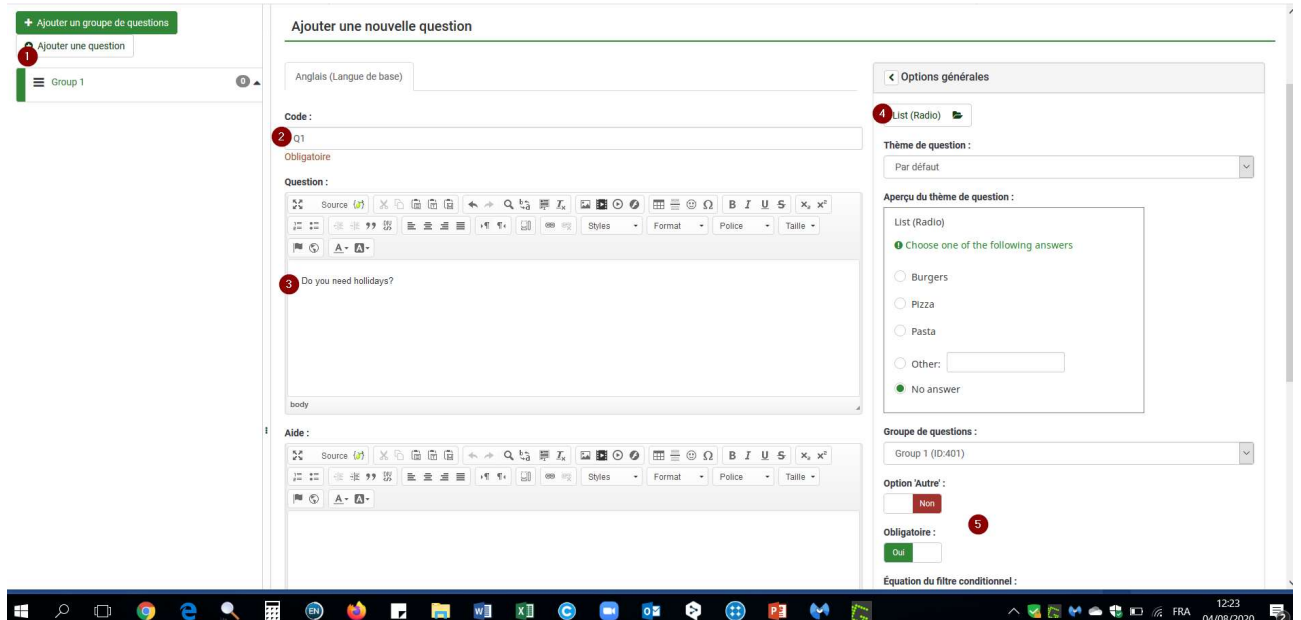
+ Ajouter un groupe de questions
Ajouter une question
1
Group 1
0

Ajouter une nouvelle question

Anglais (Langue de base)

Code :
2
Q1
Obligatoire

Question :
Source
Styles
Format
Police
Taille
3
Do you need hollidays?
body

Aide :
Source
Styles
Format
Police
Taille

Options générales
4
List (Radio)

Thème de question :
Par défaut

Aperçu du thème de question :
List (Radio)
Choose one of the following answers
Burgers
Pizza
Pasta
Other:
No answer

Groupe de questions :
Group 1 (ID:401)

Option 'Autre' :
Non
5

Obligatoire :
Oui

Équation du filtre conditionnel :

EN
FRA
12:23
04/08/2020